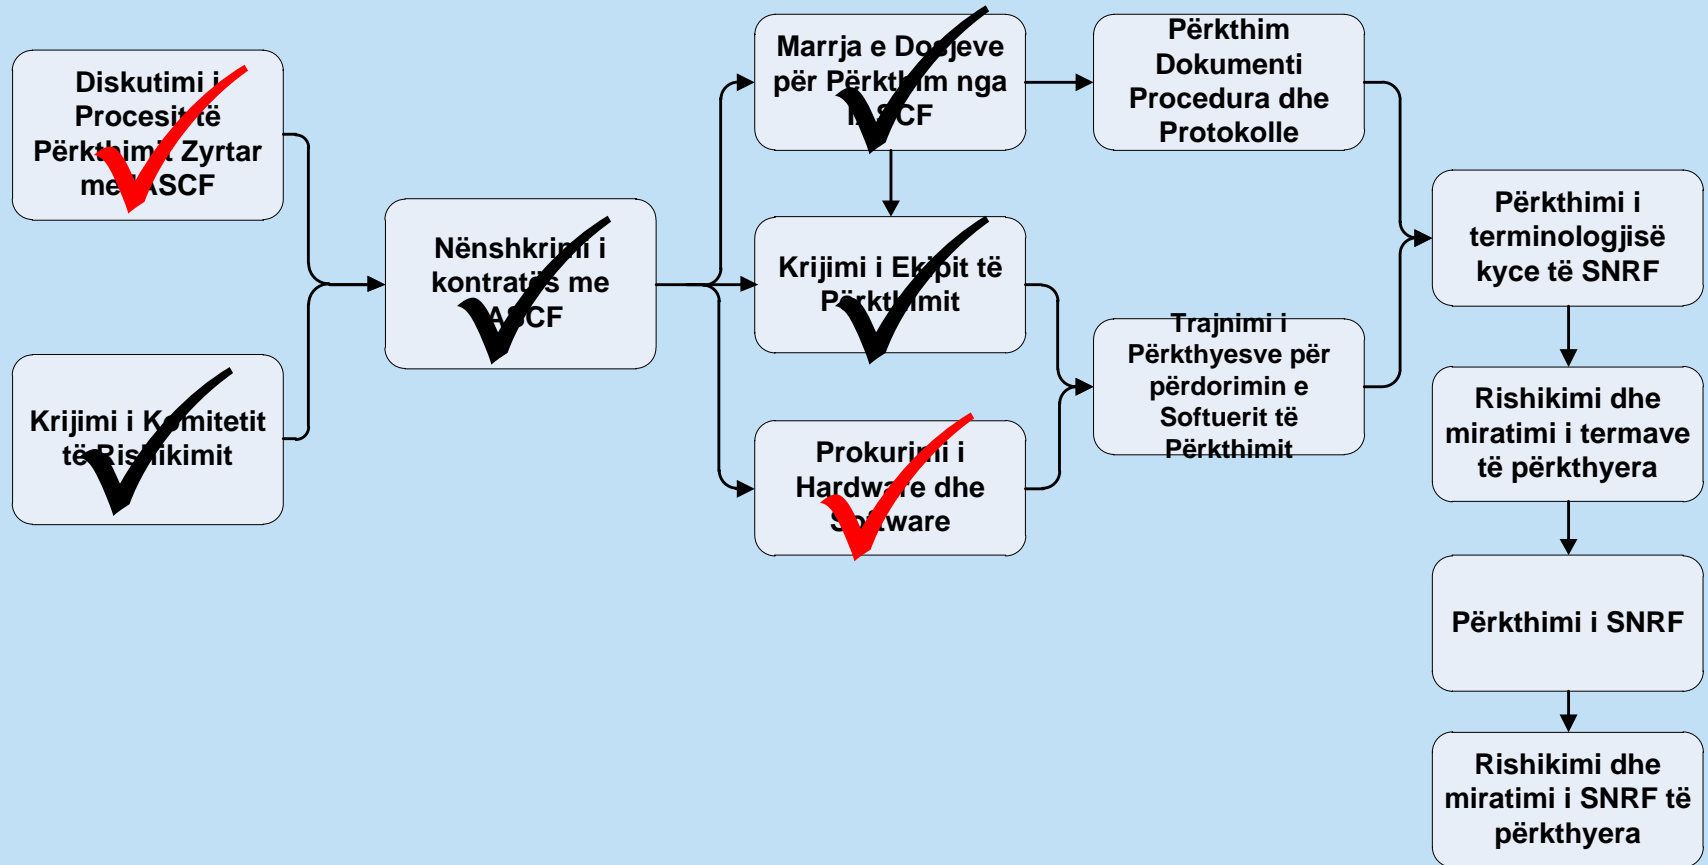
Diskutimi i Procesit të Përkthimit Zyrtar me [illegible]ASCF

Krijimi i K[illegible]mitetit të Ris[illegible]ikimit

Nënshkrimi i kontratës me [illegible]ASCF

Marrja e Do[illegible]jeve për Përkth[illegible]m nga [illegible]ASCF

Krijimi i Ek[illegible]pit të P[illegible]rkth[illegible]mit

Prokuri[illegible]i i Hardw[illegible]re dhe S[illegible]ftware

Përkthim Dokumenti Procedura dhe Protokolle

Trajnimi i Përkthyesve për përdorimin e Softuerit të Përkthimit

Përkthimi i terminologjisë kyce të SNRF

Rishikimi dhe miratimi i termave të përkthyera

Përkthimi i SNRF

Rishikimi dhe miratimi i SNRF të përkthyera